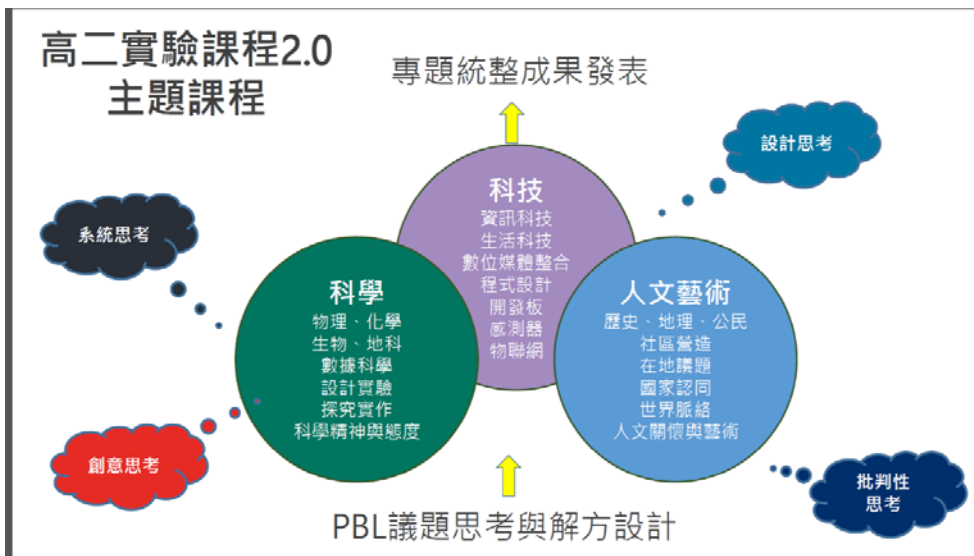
高二實驗課程2.0
主題課程

專題統整成果發表

設計思考

系統思考

科技
資訊科技
生活科技
數位媒體整合
程式設計
開發板
感測器
物聯網

科學
物理、化學
生物、地科
數據科學
設計實驗
探究實作
科學精神與態度

人文藝術
歷史、地理、公民
社區營造
在地議題
國家認同
世界脈絡
人文關懷與藝術

創意思考

批判性
思考

PBL議題思考與解方設計